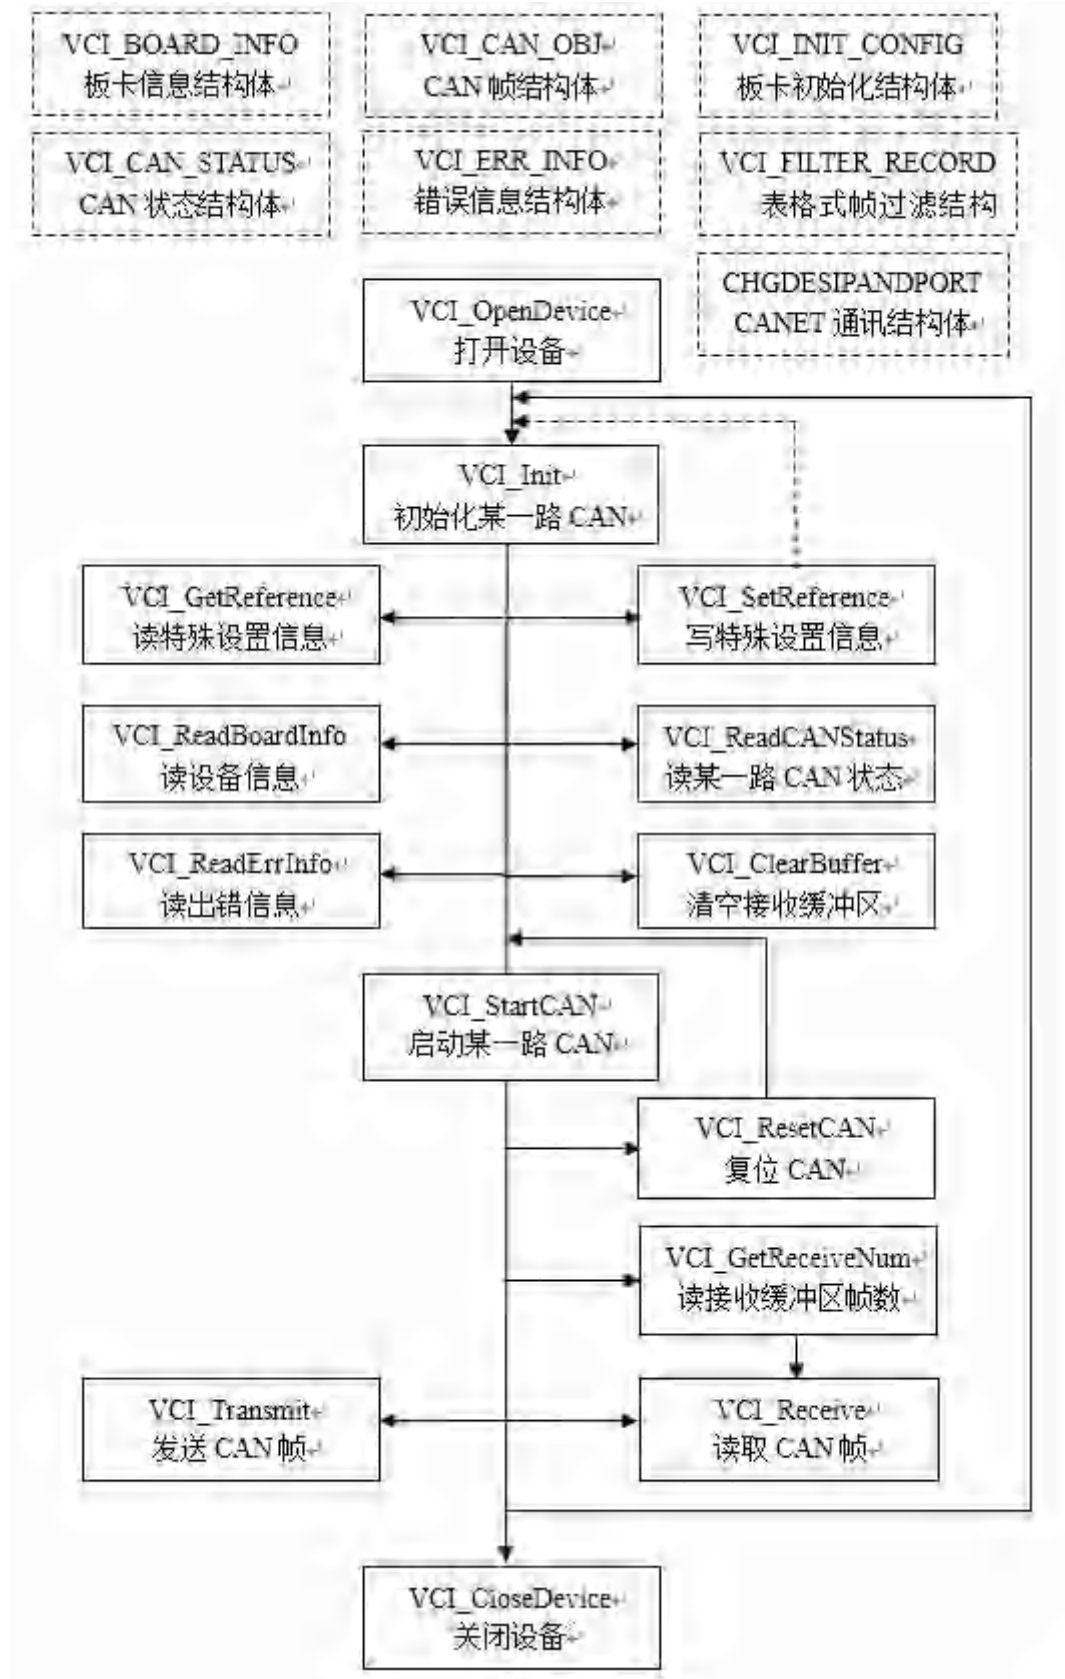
VCI_BOARD_INFO
板卡信息结构体

VCI_CAN_OBJ
CAN 帧结构体

VCI_INIT_CONFIG
板卡初始化结构体

VCI_CAN_STATUS
CAN 状态结构体

VCI_ERR_INFO
错误信息结构体

VCI_FILTER_RECORD
表格式帧过滤结构

CHGDESIPANDPORT
CANET 通讯结构体

VCI_OpenDevice
打开设备

VCI_Init
初始化某一路 CAN

VCI_GetReference
读特殊设置信息

VCI_SetReference
写特殊设置信息

VCI_ReadBoardInfo
读设备信息

VCI_ReadCANStatus
读某一路 CAN 状态

VCI_ReadErrInfo
读出错信息

VCI_ClearBuffer
清空接收缓冲区

VCI_StartCAN
启动某一路 CAN

VCI_ResetCAN
复位 CAN

VCI_GetReceiveNum
读接收缓冲区帧数

VCI_Transmit
发送 CAN 帧

VCI_Receive
读取 CAN 帧

VCI_CloseDevice
关闭设备